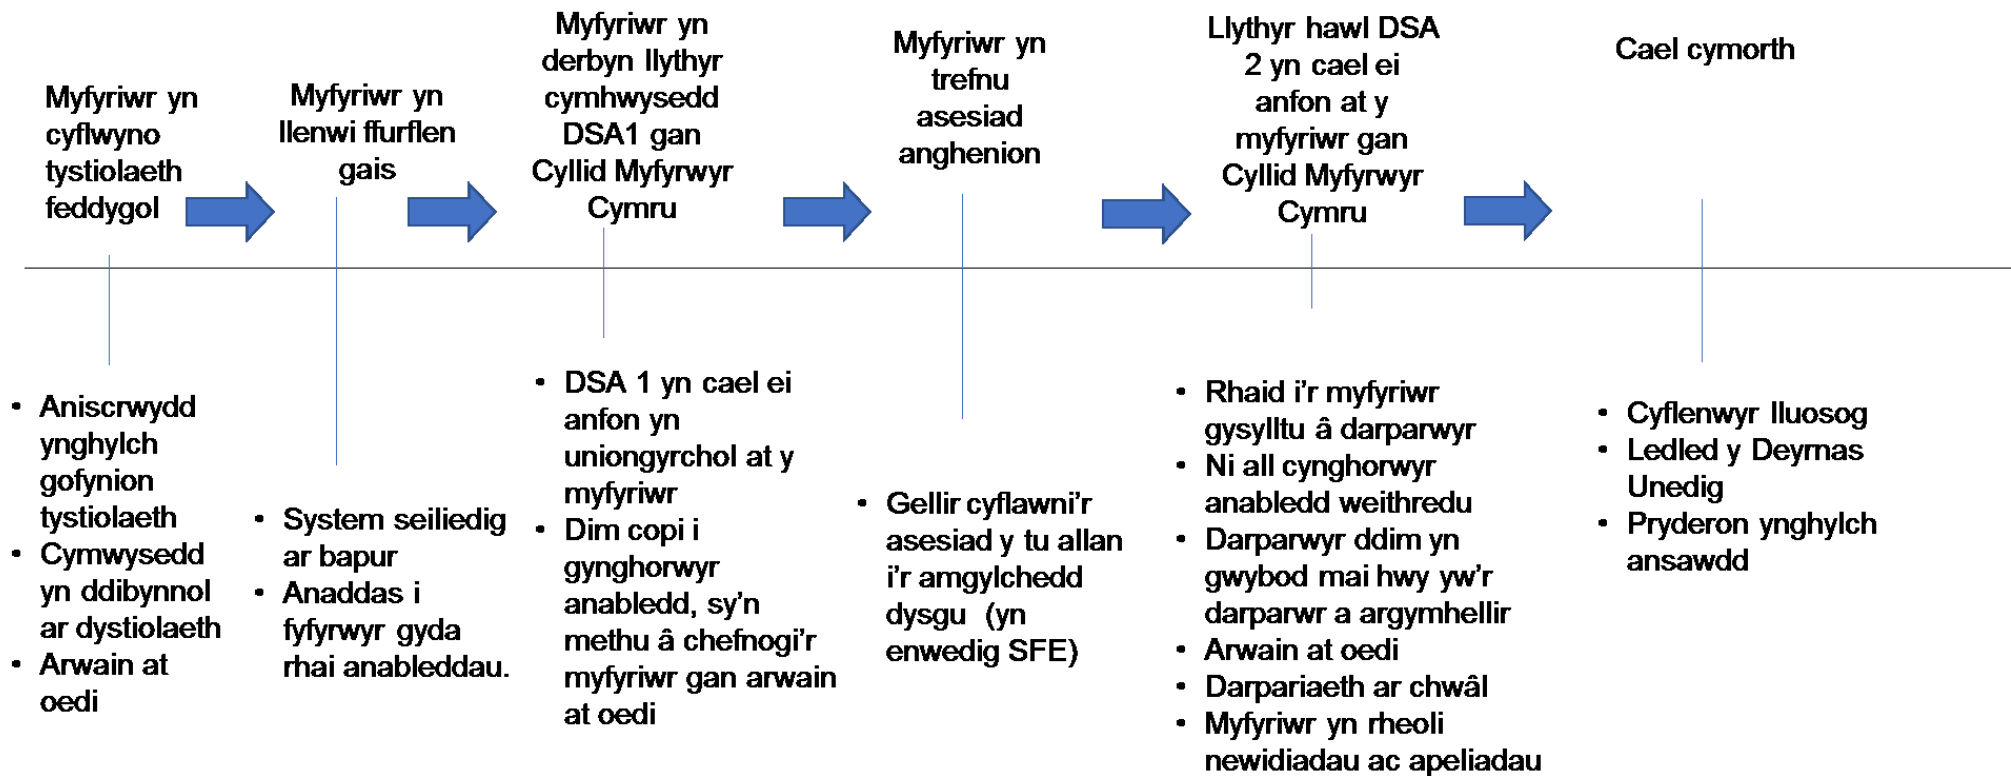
Myfyriwr yn cyflwyno tystiolaeth feddygol

Myfyriwr yn llenwi ffurflen gais

Myfyriwr yn derbyn llythyr cymhwysedd DSA1 gan Cyllid Myfyrwyr Cymru

Myfyriwr yn trefnu asesiad anghenion

Llythyr hawl DSA 2 yn cael ei anfon at y myfyriwr gan Cyllid Myfyrwyr Cymru

Cael cymorth

- Aniscrwydd ynghylch gofynion tystiolaeth
- Cymwysedd yn ddibynnol ar dystiolaeth
- Arwain at oedi

- System seiliedig ar bapur
- Anaddas i fyfyrwyr gyda rhai anableddau.

- DSA 1 yn cael ei anfon yn uniongyrchol at y myfyriwr
- Dim copi i gynghorwyr anabledd, sy'n methu â chefnogi'r myfyriwr gan arwain at oedi

- Gellir cyflawni'r asesiad y tu allan i'r amgylchedd dysgu (yn enwedig SFE)

- Rhaid i'r myfyriwr gysylltu â darparwyr
- Ni all cynghorwyr anabledd weithredu
- Darparwyr ddim yn gwybod mai hwy yw'r darparwr a argymhellir
- Arwain at oedi
- Darpariaeth ar chwâl
- Myfyriwr yn rheoli newidiadau ac apeliadau

- Cyflenwyr lluosog
- Ledled y Deyrnas Unedig
- Pryderon ynghylch ansawdd